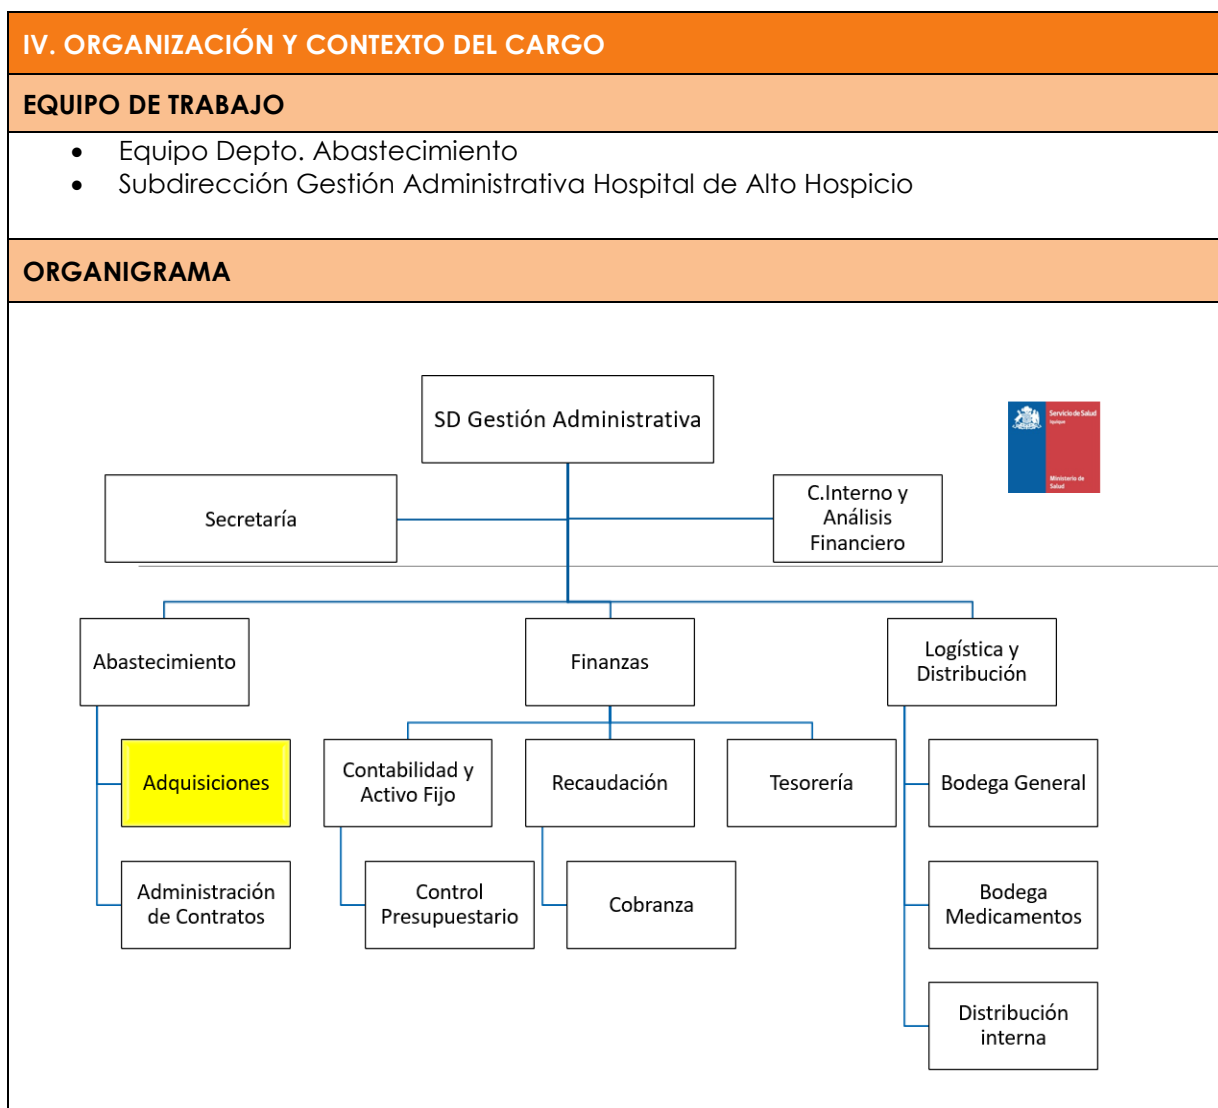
IV. ORGANIZACIÓN Y CONTEXTO DEL CARGO

EQUIPO DE TRABAJO

- Equipo Depto. Abastecimiento
- Subdirección Gestión Administrativa Hospital de Alto Hospicio

ORGANIGRAMA

SD Gestión Administrativa

Secretaría

C.Interno y Análisis Financiero

Servicio de Salud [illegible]

Ministerio de Salud

Abastecimiento

Finanzas

Logística y Distribución

Adquisiciones

Administración de Contratos

Contabilidad y Activo Fijo

Control Presupuestario

Recaudación

Cobranza

Tesorería

Bodega General

Bodega Medicamentos

Distribución interna